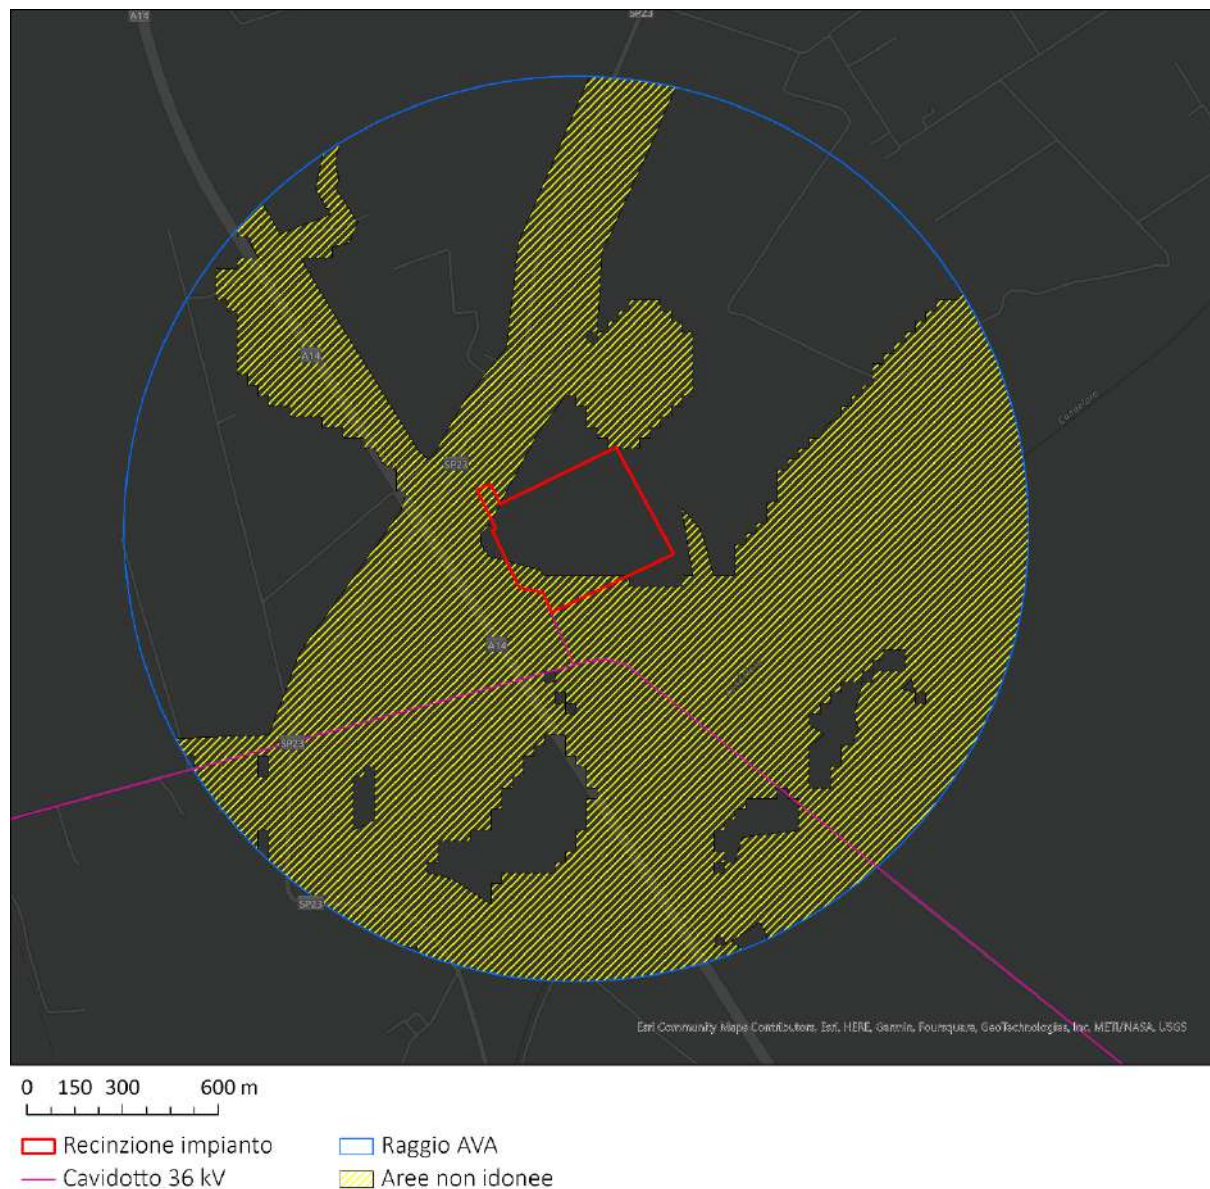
A14
SP23
A14
SP23
A14
SP23
SP23
Canalone

Esri Community Maps Contributors, Esri, HERE, Garmin, Foursquare, GeoTechnologies, Inc, METI/NASA, USGS

0 150 300 600 m

Recinzione impianto
Cavidotto 36 kV
Raggio AVA
Aree non idonee